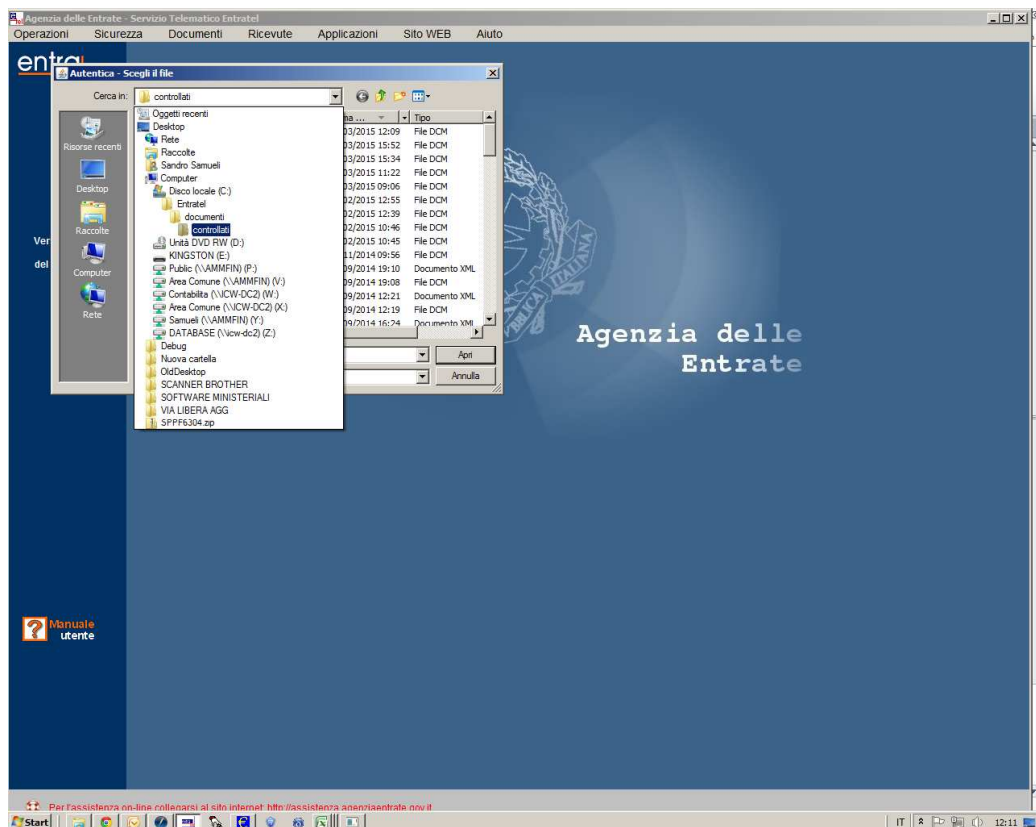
Agenzia delle Entrate - Servizio Telematico Entratel

Operazioni Sicurezza Documenti Ricevute Applicazioni Sito WEB Aiuto

entra

Autentica - Scegli il file

Cerca in: controllati

Risorse recenti
Desktop
Raccolte
Computer
Rete

Oggetti recenti
Desktop
Rete
Raccolte
Sandro Samueli
Computer
Disco locale (C:)
Entratel
documenti
controllati
Unità DVD RW (D:)
KINGSTON (E:)
Public (\\AMMFIN) (P:)
Area Comune (\\AMMFIN) (V:)
Contabilita (\\ICW-DC2) (W:)
Area Comune (\\ICW-DC2) (X:)
Samueli (\\AMMFIN) (Y:)
DATABASE (\\icw-dc2) (Z:)
Debug
Nuova cartella
OldDesktop
SCANNER BROTHER
SOFTWARE MINISTERIALI
VIA LIBERA AGG
SPPF6304.zip

| na ... | Tipo |
|---|---|
| 03/2015 12:09 | File DCM |
| 03/2015 15:52 | File DCM |
| 03/2015 15:34 | File DCM |
| 03/2015 11:22 | File DCM |
| 03/2015 09:06 | File DCM |
| 02/2015 12:55 | File DCM |
| 02/2015 12:39 | File DCM |
| 02/2015 10:46 | File DCM |
| 02/2015 10:45 | File DCM |
| 11/2014 09:56 | File DCM |
| 09/2014 19:10 | Documento XML |
| 09/2014 19:08 | File DCM |
| 09/2014 12:21 | Documento XML |
| 09/2014 12:19 | File DCM |
| 09/2014 16:24 | Documento XML |

Apri
Annulla

Ver
del

Agenzia delle Entrate

Manuale utente

Per l'assistenza on-line collegarsi al sito internet: http://assistenza.agenziaentrate.gov.it

Start

IT 12:11